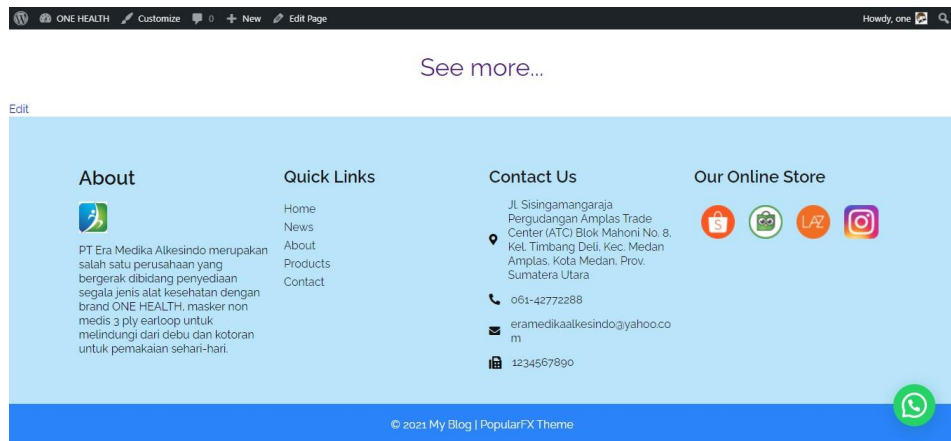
ONE HEALTH Customize 0 New Edit Page Howdy, one

See more...

Edit

About

PT Era Medika Alkesindo merupakan salah satu perusahaan yang bergerak dibidang penyediaan segala jenis alat kesehatan dengan brand ONE HEALTH, masker non medis 3 ply earloop untuk melindungi dari debu dan kotoran untuk pemakaian sehari-hari.

Quick Links

Home
News
About
Products
Contact

Contact Us

Jl. Sisingamangaraja Pergudangan Amplas Trade Center (ATC) Blok Mahoni No. 8, Kel. Timbang Deli, Kec. Medan Amplas, Kota Medan, Prov. Sumatera Utara

061-42772288

eramedikaalkesindo@yahoo.com

1234567890

Our Online Store

LAZ

© 2021 My Blog | PopularFX Theme